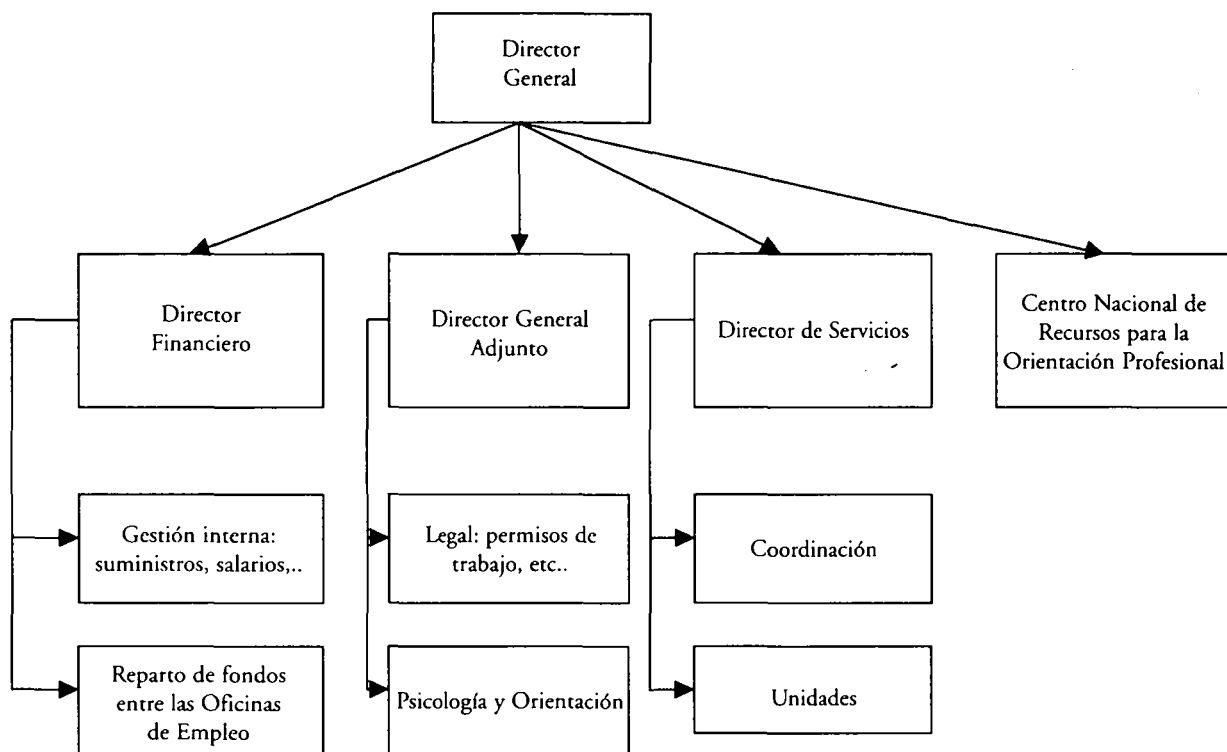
Director General

Director Financiero

Director General Adjunto

Director de Servicios

Centro Nacional de Recursos para la Orientación Profesional

Gestión interna: suministros, salarios,..

Reparto de fondos entre las Oficinas de Empleo

Legal: permisos de trabajo, etc..

Psicología y Orientación

Coordinación

Unidades